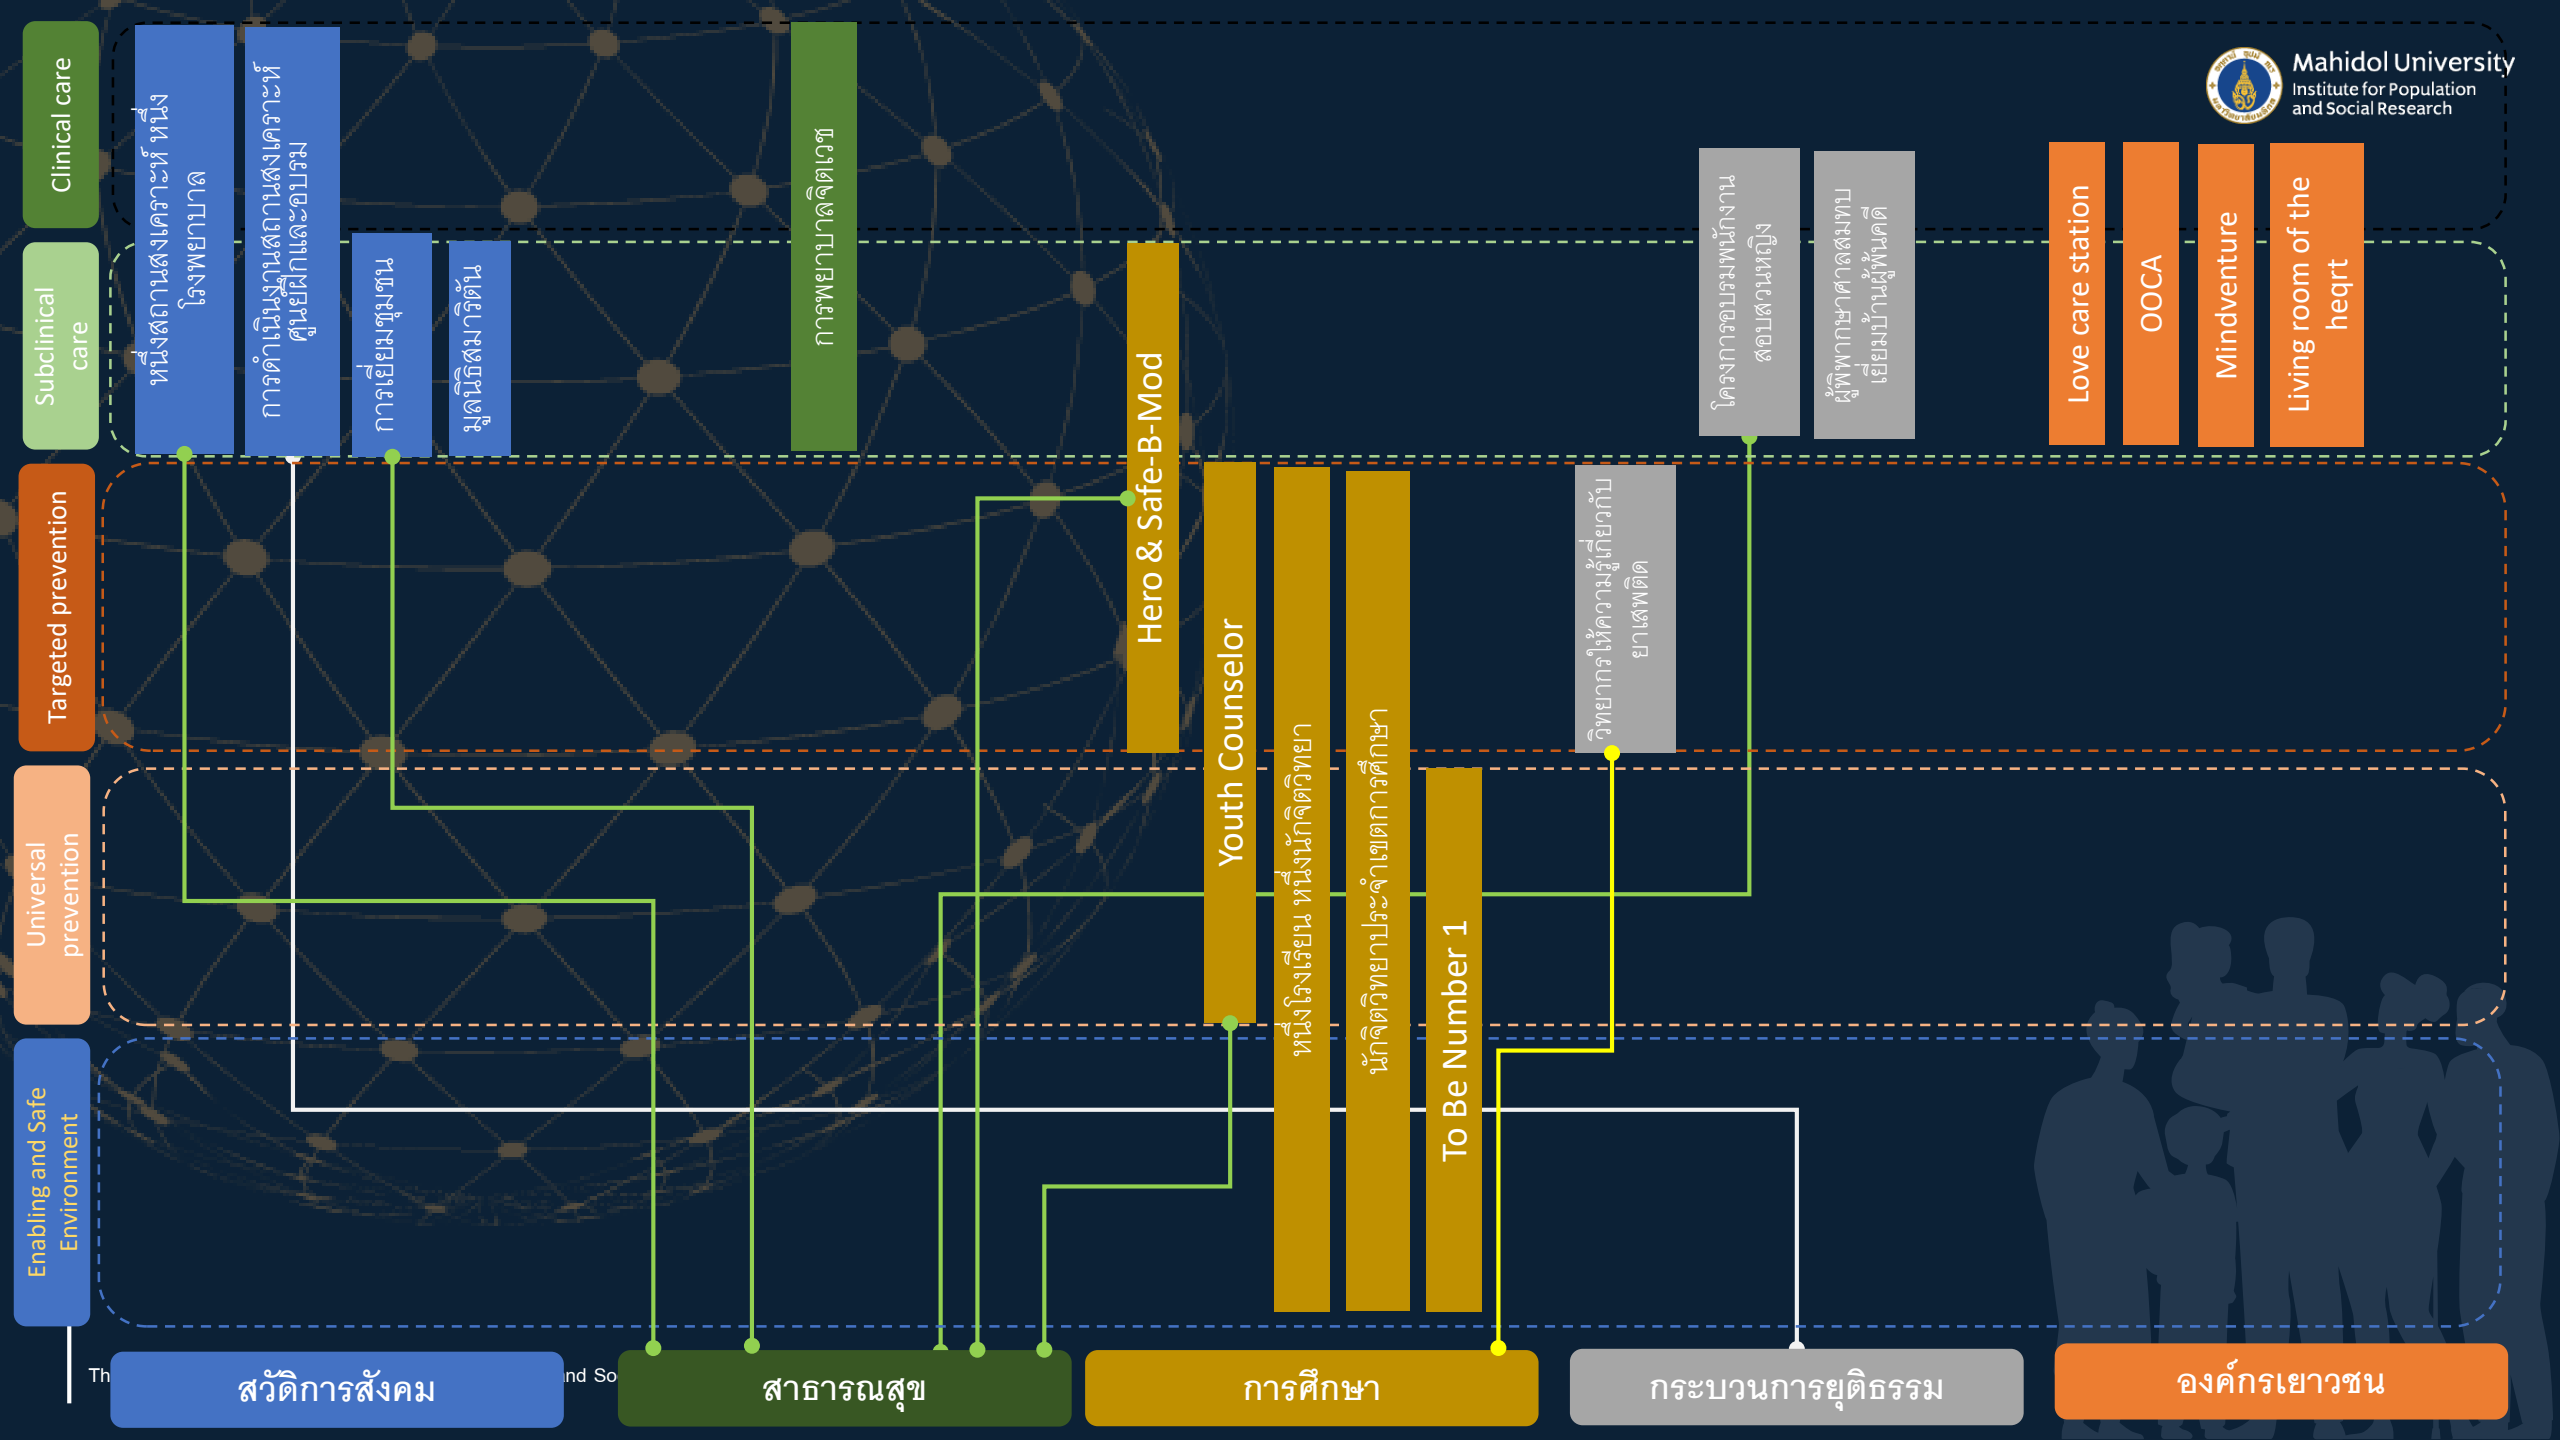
Clinical care

Subclinical care

Targeted prevention

Universal prevention

Enabling and Safe Environment

หนึ่งสถานสงเคราะห์ หนึ่งโรงพยาบาล

การดำเนินงานสถานสงเคราะห์ศูนย์ฝึกและอบรม

การเยี่ยมชุมชน

มูลนิธิสมาริตัน

การพยาบาลจิตเวช

Hero & Safe-B-Mod

Youth Counselor

หนึ่งโรงเรียน หนึ่งนักจิตวิทยา

นักจิตวิทยาประจำเขตการศึกษา

To Be Number 1

วิทยากรให้ความรู้เกี่ยวกับยาเสพติด

โครงการอบรมพนักงานสอบสวนหญิง

ผู้พิพากษาศาลสมทบเยี่ยมบ้านผู้พ้นคดี

Love care station

OOCA

Mindventure

Living room of the heqrt

Mahidol University
Institute for Population and Social Research

Th

nd So

สวัสดิการสังคม

สาธารณสุข

การศึกษา

กระบวนการยุติธรรม

องค์กรเยาวชน